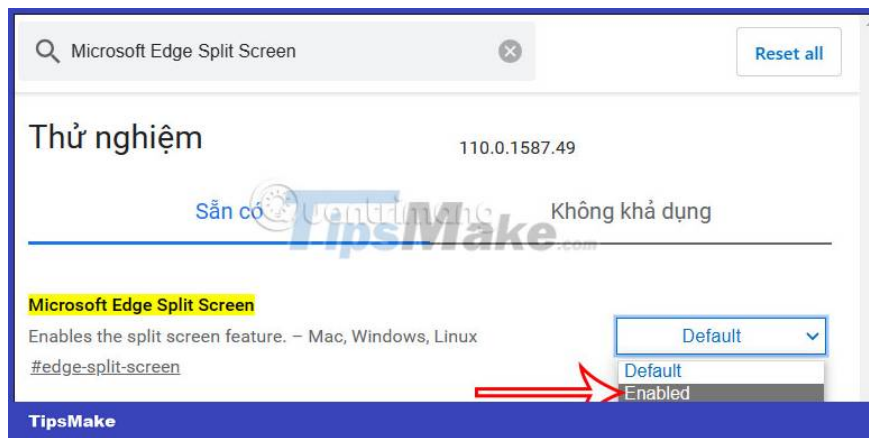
Microsoft Edge Split Screen

Reset all

Thử nghiệm

110.0.1587.49

Sẵn có

Không khả dụng

TipsMake.com

Microsoft Edge Split Screen

Enables the split screen feature. – Mac, Windows, Linux

#edge-split-screen

Default

Default

Enabled

TipsMake